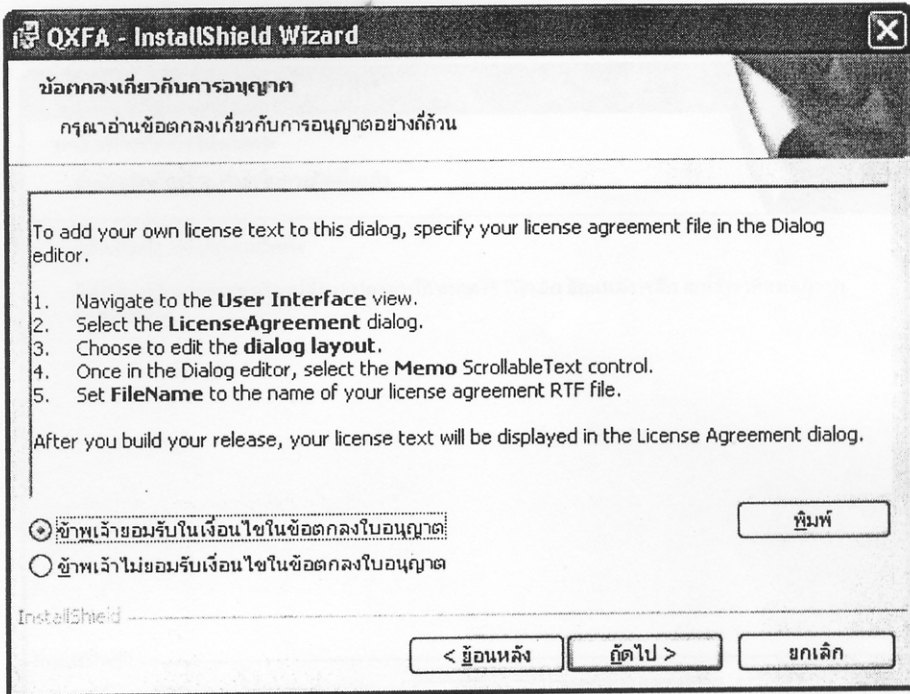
QXFA - InstallShield Wizard

ข้อตกลงเกี่ยวกับการอนุญาต

กรุณาอ่านข้อตกลงเกี่ยวกับการอนุญาตอย่างถี่ถ้วน

To add your own license text to this dialog, specify your license agreement file in the Dialog editor.

1. Navigate to the **User Interface** view.
2. Select the **LicenseAgreement** dialog.
3. Choose to edit the **dialog layout**.
4. Once in the Dialog editor, select the **Memo** ScrollableText control.
5. Set **FileName** to the name of your license agreement RTF file.

After you build your release, your license text will be displayed in the License Agreement dialog.

ข้าพเจ้ายอมรับในเงื่อนไขในข้อตกลงใบอนุญาต

ข้าพเจ้าไม่ยอมรับเงื่อนไขในข้อตกลงใบอนุญาต

พิมพ์

InstallShield

< ย้อนหลัง

ถัดไป >

ยกเลิก